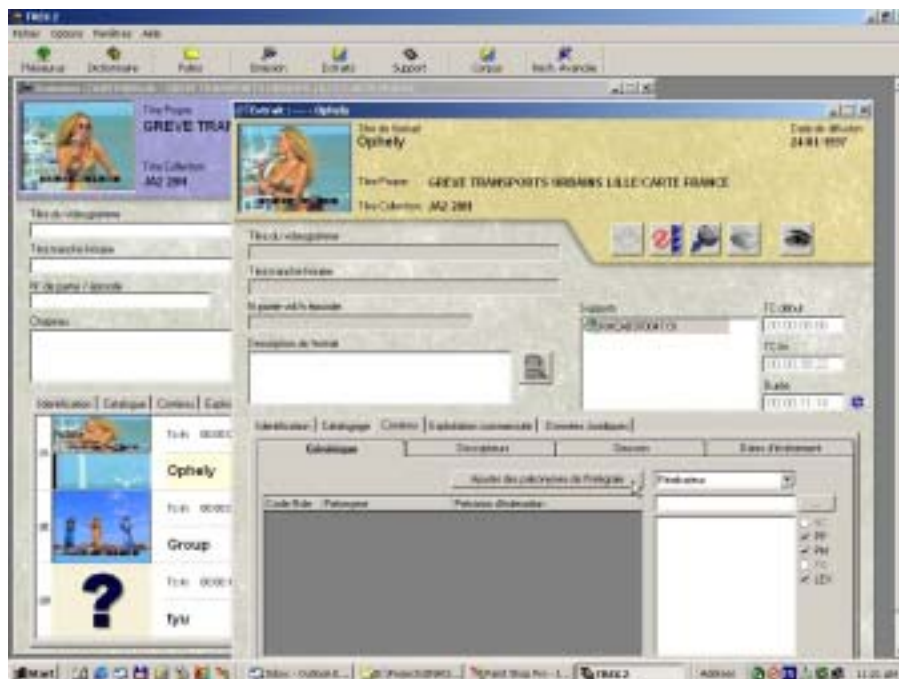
TRIX 2

Fichier Options Fenêtres Aide

Thésaurus Dictionnaire Fiches Emission Extraits Support Corpus Rech. Avancée

Titre Propre
GREVE TRAI

Titre Collection
JA2 20H

Titre du vidéogramme

Titre exacte/traduite

N° de partie / épisode

Chapeau

Identification | Catalogue | Contenu | Explo

Tc-In 00:00

Ophely

Tc-In 00:00

Group

Tc-In 00:00

fyiu

Extrait : ---- Ophely

Titre de l'extrait
Ophely

Date de diffusion
24/01/1997

Titre Propre GREVE TRANSPORTS URBAINS LILLE/CARTE FRANCE

Titre Collection JA2 20H

Titre du vidéogramme

Titre exacte/traduite

N° partie vidéo/épisode

Description de l'extrait

Supports

TC début
00:00:00:00

TC fin
00:00:00:22

Durée
00:00:11:14

Identification | Catalogage | Contenu | Exploitation commerciale | Données Juridiques

Géntalogique | Descripteurs | Discours | Dates d'événement

Ajouter des personnes de Protagoniste

Code Rôle Personne Précision d'indexation

PP
PM
LEX

Start | Inbox - Outlook E... | Projet... | Paint Shop Pro - I... | TRIX 2 | Address